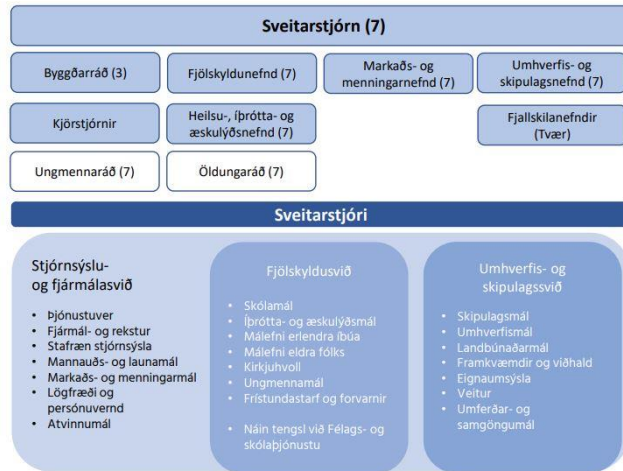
Sveitarstjórn (7)

Byggðarráð (3)

Fjölskyldunefnd (7)

Markaðs- og menningarnefnd (7)

Umhverfis- og skipulagsnefnd (7)

Kjörstjórnir

Heilsu-, íþrótta- og æskulýðsnefnd (7)

Fjallskilanefndir (Tvær)

Ungmennaráð (7)

Öldungaráð (7)

Sveitarstjóri

Stjórnsýslu- og fjármálasvið

- Þjónustuver
- Fjármál- og rekstur
- Stafræn stjórnsýsla
- Mannauðs- og launamál
- Markaðs- og menningarmál
- Lögfræði og persónuvernd
- Atvinnumál

Fjölskyldusvið

- Skólamál
- Íþrótta- og æskulýðsmál
- Málefni erlendra íbúa
- Málefni eldra fólks
- Kirkjuhvoll
- Ungmennamál
- Frístundastarf og forvarnir

- Náin tengsl við Félags- og skólaþjónustu

Umhverfis- og skipulagssvið

- Skipulagsmál
- Umhverfismál
- Landbúnaðarmál
- Framkvæmdir og viðhald
- Eignaumsýsla
- Veitur
- Umferðar- og samgöngumál